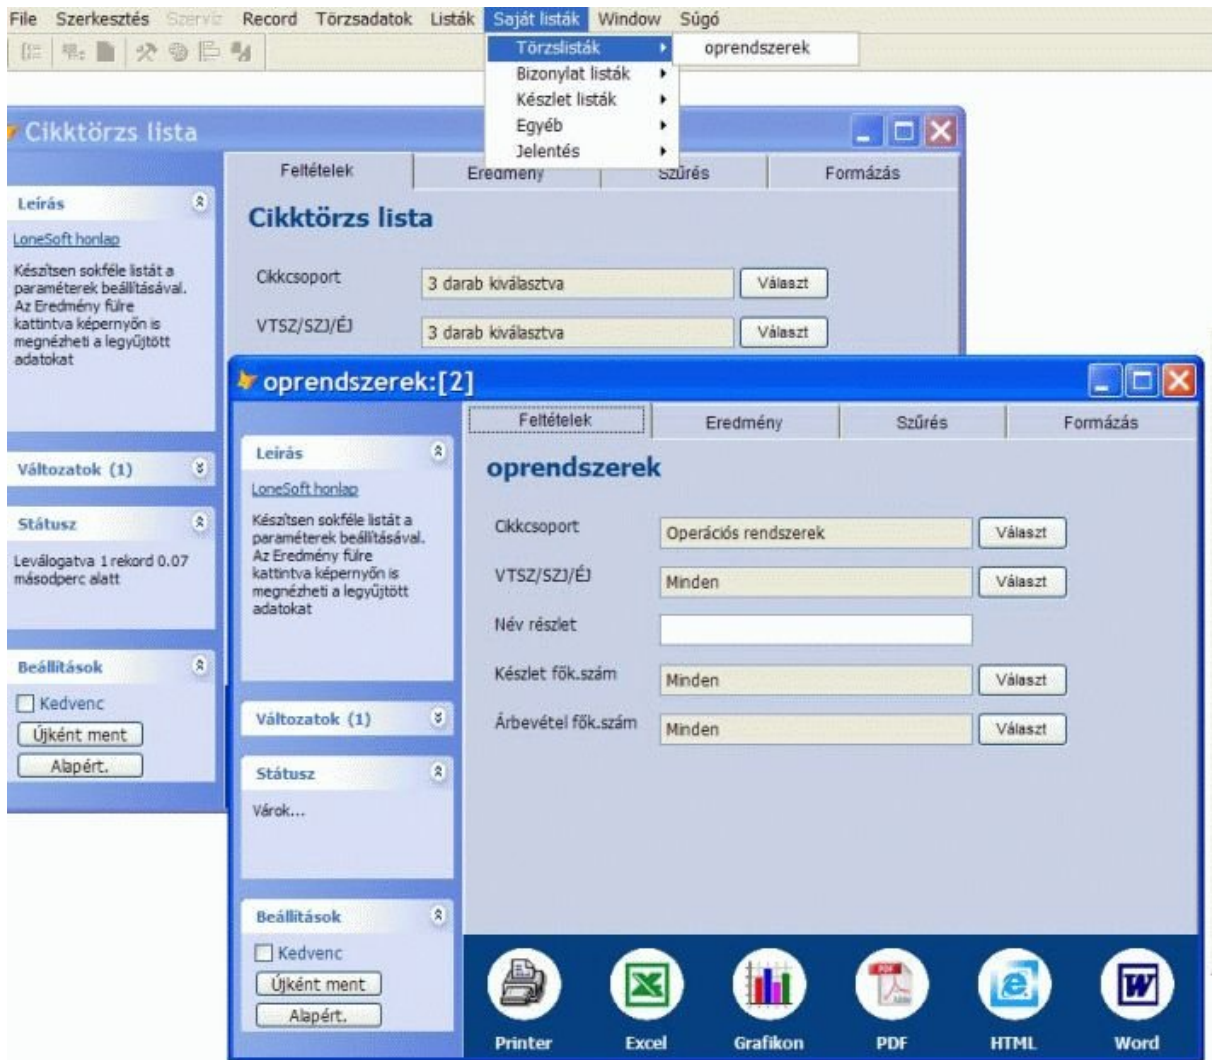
File Szerkesztés Szerviz Record Törzsadatok Listák Saját listák Window Súgó

Törzslisták
Bizonylat listák
Készlet listák
Egyéb
Jelentés

oprendszerek

Cikktörzs lista

Leírás
LoneSoft honlap
Készítsen sokféle listát a paraméterek beállításával. Az Eredmény fülre kattintva képernyőn is megnézheti a legyűjtött adatokat

Változatok (1)

Státusz
Leválogatva 1 rekord 0.07 másodperc alatt

Beállítások
Kedvenc
Újként ment
Alapért.

Feltételek
Eredmény
Szűrés
Formázás

Cikktörzs lista

Cikkcsoport
3 darab kiválasztva
Választ
VTSZ/SZJ/ÉJ
3 darab kiválasztva
Választ

oprendszerek:[2]

Leírás
LoneSoft honlap
Készítsen sokféle listát a paraméterek beállításával. Az Eredmény fülre kattintva képernyőn is megnézheti a legyűjtött adatokat

Változatok (1)

Státusz
Várok...

Beállítások
Kedvenc
Újként ment
Alapért.

Feltételek
Eredmény
Szűrés
Formázás

oprendszerek

| | | |
|---|---|---|
| Cikkcsoport | Operációs rendszerek | Választ |
| VTSZ/SZJ/ÉJ | Minden | Választ |
| Név részlet | | |
| Készlet fők.szám | Minden | Választ |
| Árbevétel fők.szám | Minden | Választ |

Printer
Excel
Grafikon
PDF
HTML
Word